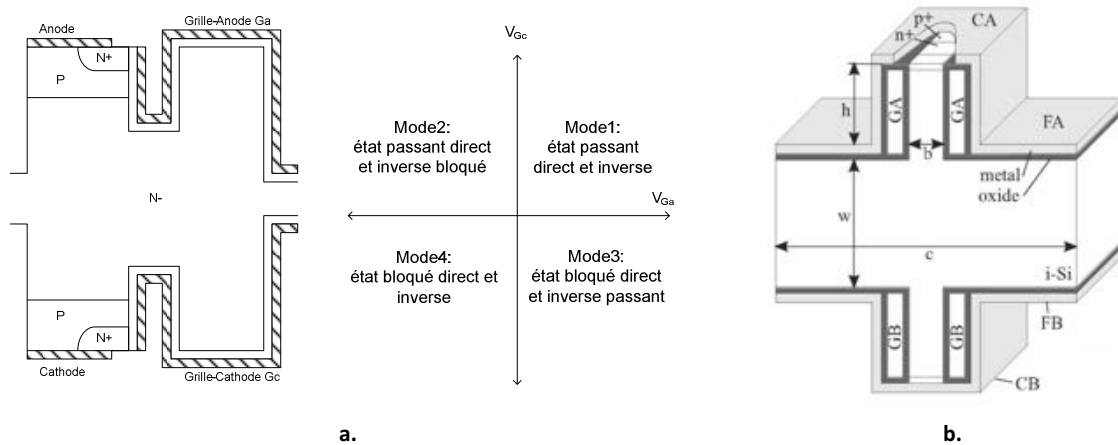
Anode

Grille-Anode Ga

P

N+

N-

P

N+

Cathode

Grille-Cathode Gc

$V_{Gc}$

Mode2:
état passant direct
et inverse bloqué

Mode1:
état passant
direct et inverse

$V_{Ga}$

Mode4:
état bloqué direct et
inverse

Mode3:
état bloqué direct
et inverse passant

p+
n+
CA

h

GA

GA

b

FA

metal

oxide

w

c

i-Si

GB

GB

FB

CB

a.

b.